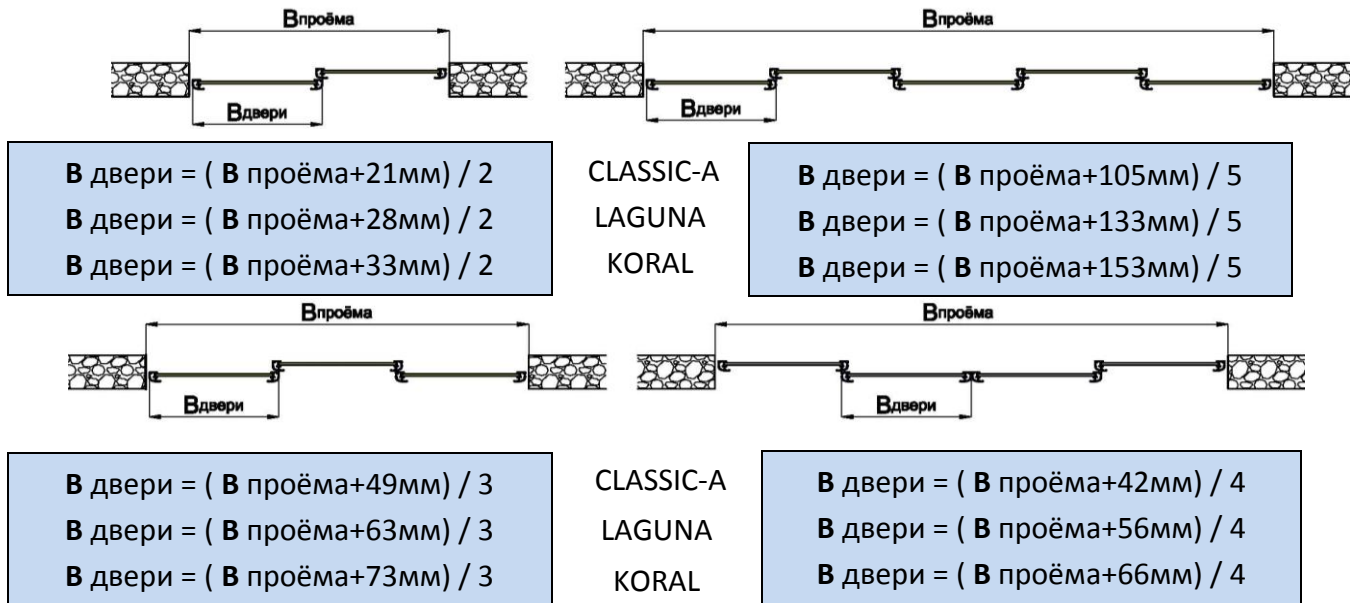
Впроёма

Вдвери

Впроёма

Вдвери

**В** двери = ( **В** проёма+21мм) / 2
**В** двери = ( **В** проёма+28мм) / 2
**В** двери = ( **В** проёма+33мм) / 2

CLASSIC-A
LAGUNA
KORAL

**В** двери = ( **В** проёма+105мм) / 5
**В** двери = ( **В** проёма+133мм) / 5
**В** двери = ( **В** проёма+153мм) / 5

Впроёма

Вдвери

Впроёма

Вдвери

**В** двери = ( **В** проёма+49мм) / 3
**В** двери = ( **В** проёма+63мм) / 3
**В** двери = ( **В** проёма+73мм) / 3

CLASSIC-A
LAGUNA
KORAL

**В** двери = ( **В** проёма+42мм) / 4
**В** двери = ( **В** проёма+56мм) / 4
**В** двери = ( **В** проёма+66мм) / 4